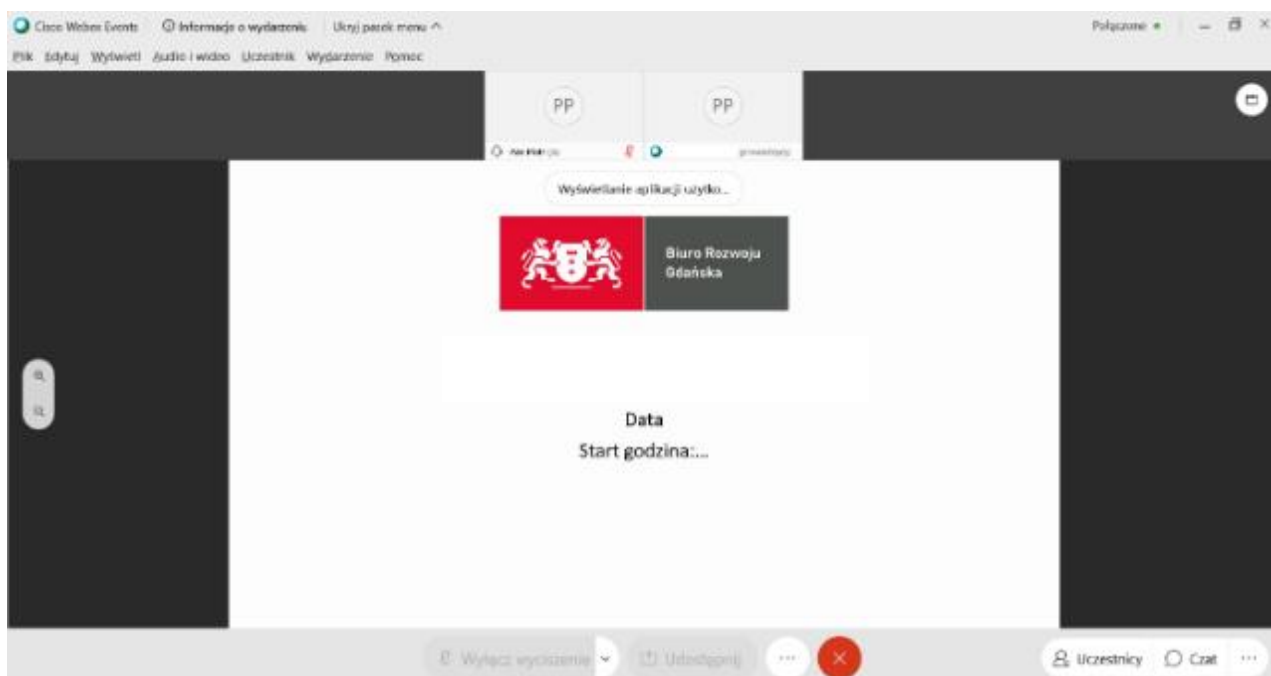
Cisco Webex Events  Informacje o wydarzeniu  Ukryj pasek menu ^

Połączone •

Plik  Edytuj  Wyświetl  Audio i wideo  Uczestnik  Wydarzenie  Pomoc

PP

PP

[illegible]

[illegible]

Wyświetlanie aplikacji użytko...

Biuro Rozwoju Gdańska

Data
Start godzina:...

Wyłącz wyciszenie

Udostępnij

Uczestnicy  Czat